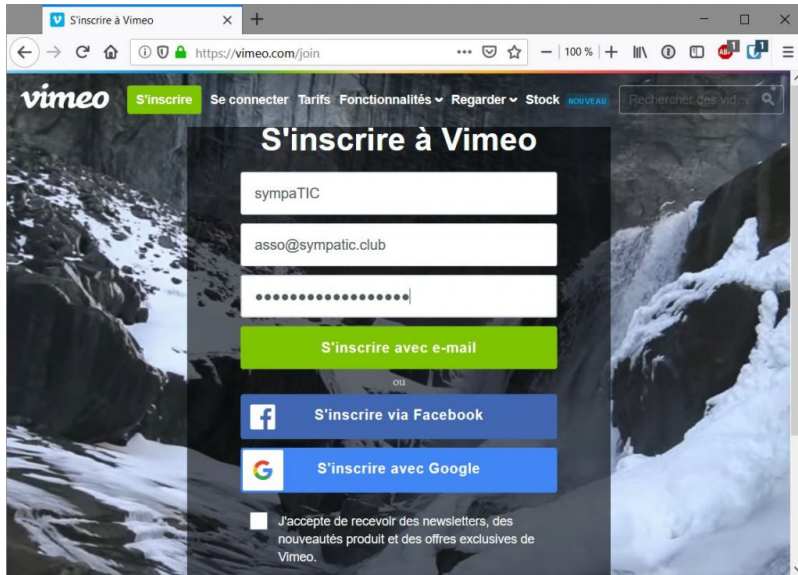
S'inscrire à Vimeo

https://vimeo.com/join

100 %

vimeo S'inscrire Se connecter Tarifs Fonctionnalités Regarder Stock NOUVEAU Rechercher des vid

S'inscrire à Vimeo

sympaTIC

asso@sympatic.club

••••••••••••••••••

S'inscrire avec e-mail

ou

S'inscrire via Facebook

S'inscrire avec Google

J'accepte de recevoir des newsletters, des nouveautés produit et des offres exclusives de Vimeo.